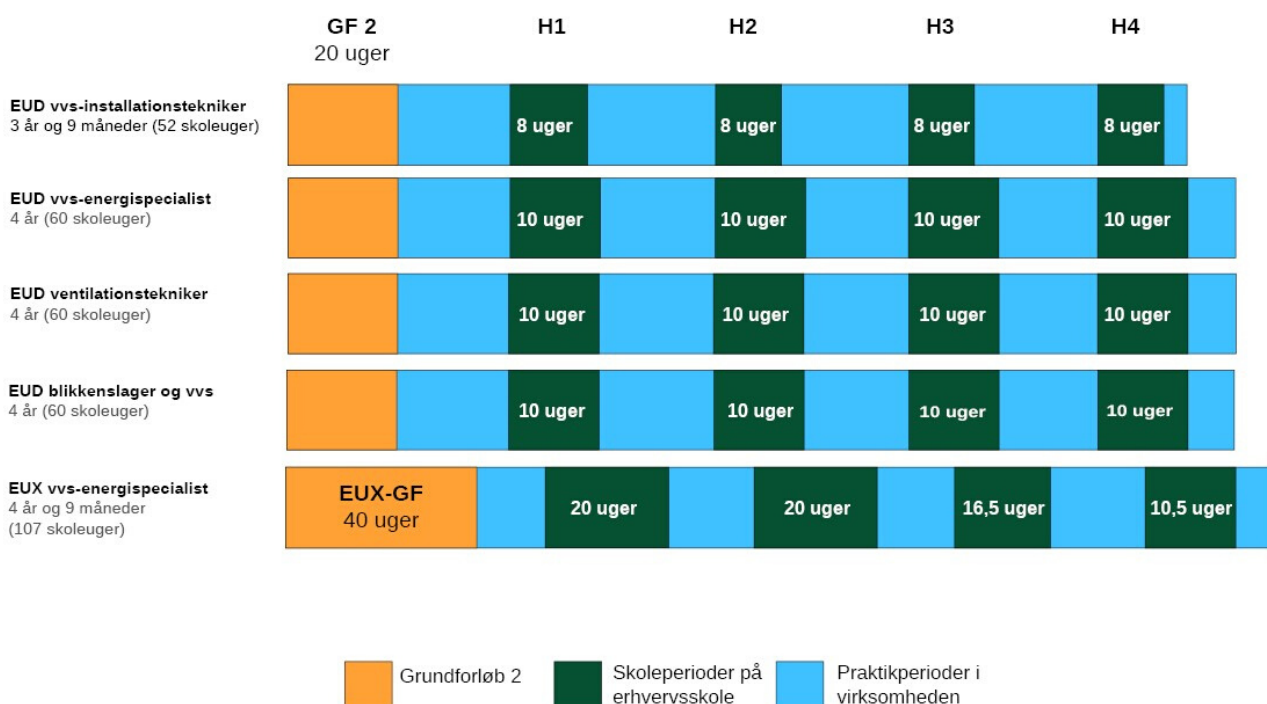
GF 2
20 uger

H1

H2

H3

H4

EUD vvs-installationstekniker
3 år og 9 måneder (52 skoleuger)

8 uger

8 uger

8 uger

8 uger

EUD vvs-energispecialist
4 år (60 skoleuger)

10 uger

10 uger

10 uger

10 uger

EUD ventilationstekniker
4 år (60 skoleuger)

10 uger

10 uger

10 uger

10 uger

EUD blikkenslager og vvs
4 år (60 skoleuger)

10 uger

10 uger

10 uger

10 uger

EUX vvs-energispecialist
4 år og 9 måneder
(107 skoleuger)

EUX-GF
40 uger

20 uger

20 uger

16,5 uger

10,5 uger

Grundforløb 2

Skoleperioder på erhvervsskole

Praktikperioder i virksomheden